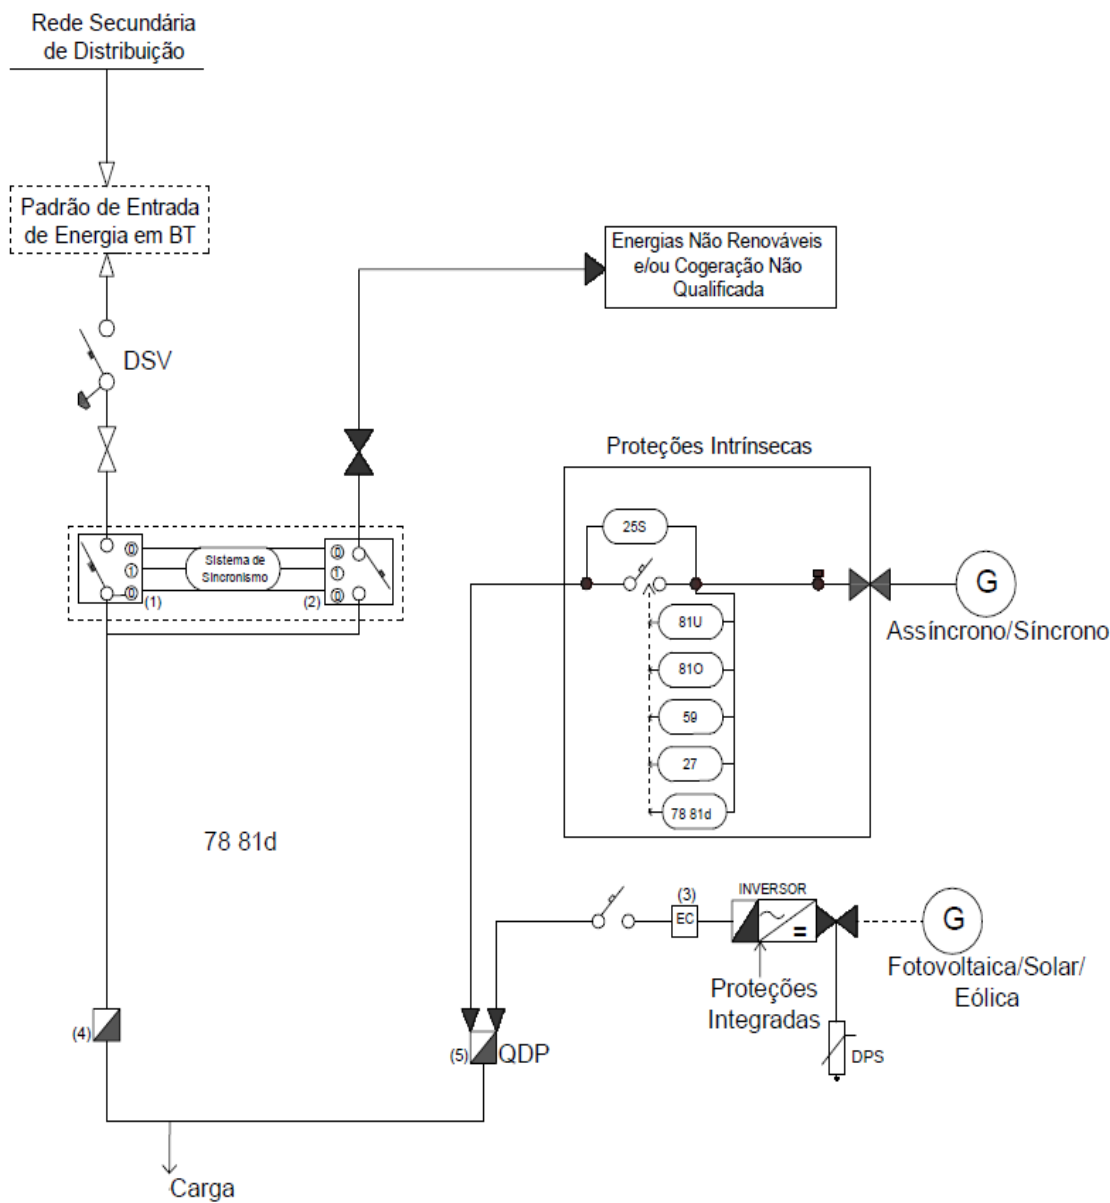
Rede Secundária de Distribuição

Padrão de Entrada de Energia em BT

DSV

Energias Não Renováveis e/ou Cogeração Não Qualificada

Sistema de Sincronismo

0
1
0
(1)

0
1
0
(2)

Proteções Intrínsecas

25S

81U

81O

59

27

78 81d

G

Assíncrono/Síncrono

78 81d

(3)
EC

INVERSOR

~

=

G

Proteções Integradas

Fotovoltaica/Solar/ Eólica

DPS

(4)

(5) QDP

Carga